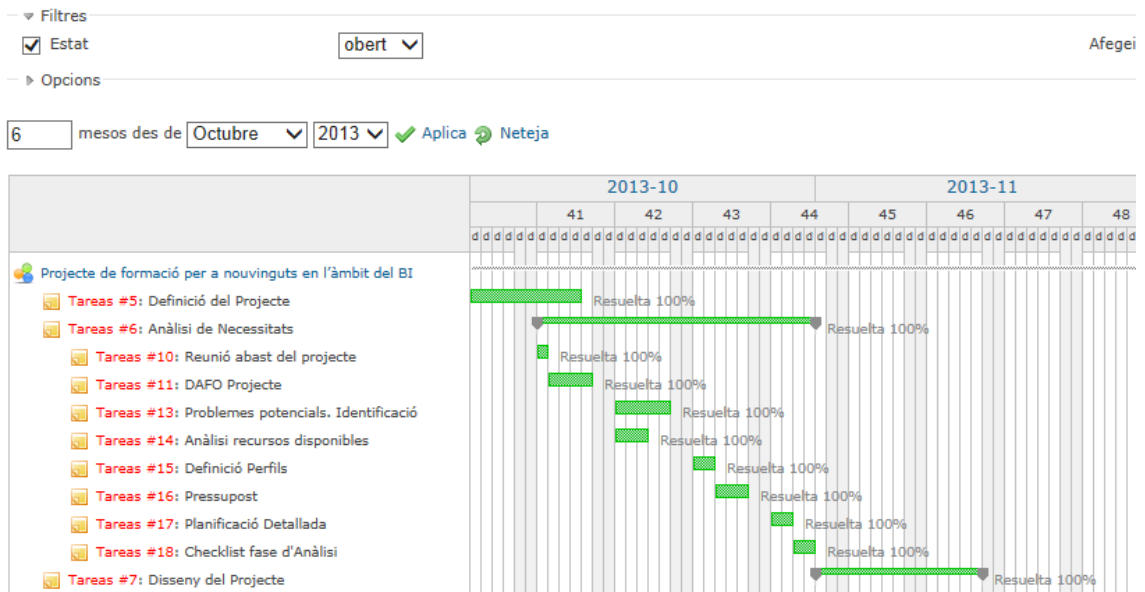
Filtres

Estat

obert

Afegei

Opcions

6 mesos des de Octubre 2013 Aplica Neteja

| | 2013-10 | 2013-11 |
|---|---|---|
| | 41 42 43 44 | 45 46 47 48 |

Projecte de formació per a nouvinguts en l'àmbit del BI
Tareas #5: Definició del Projecte — Resuelta 100%
Tareas #6: Anàlisi de Necessitats — Resuelta 100%
Tareas #10: Reunió abast del projecte — Resuelta 100%
Tareas #11: DAFO Projecte — Resuelta 100%
Tareas #13: Problemes potencials. Identificació — Resuelta 100%
Tareas #14: Anàlisi recursos disponibles — Resuelta 100%
Tareas #15: Definició Perfils — Resuelta 100%
Tareas #16: Pressupost — Resuelta 100%
Tareas #17: Planificació Detallada — Resuelta 100%
Tareas #18: Checklist fase d'Anàlisi — Resuelta 100%
Tareas #7: Disseny del Projecte — Resuelta 100%